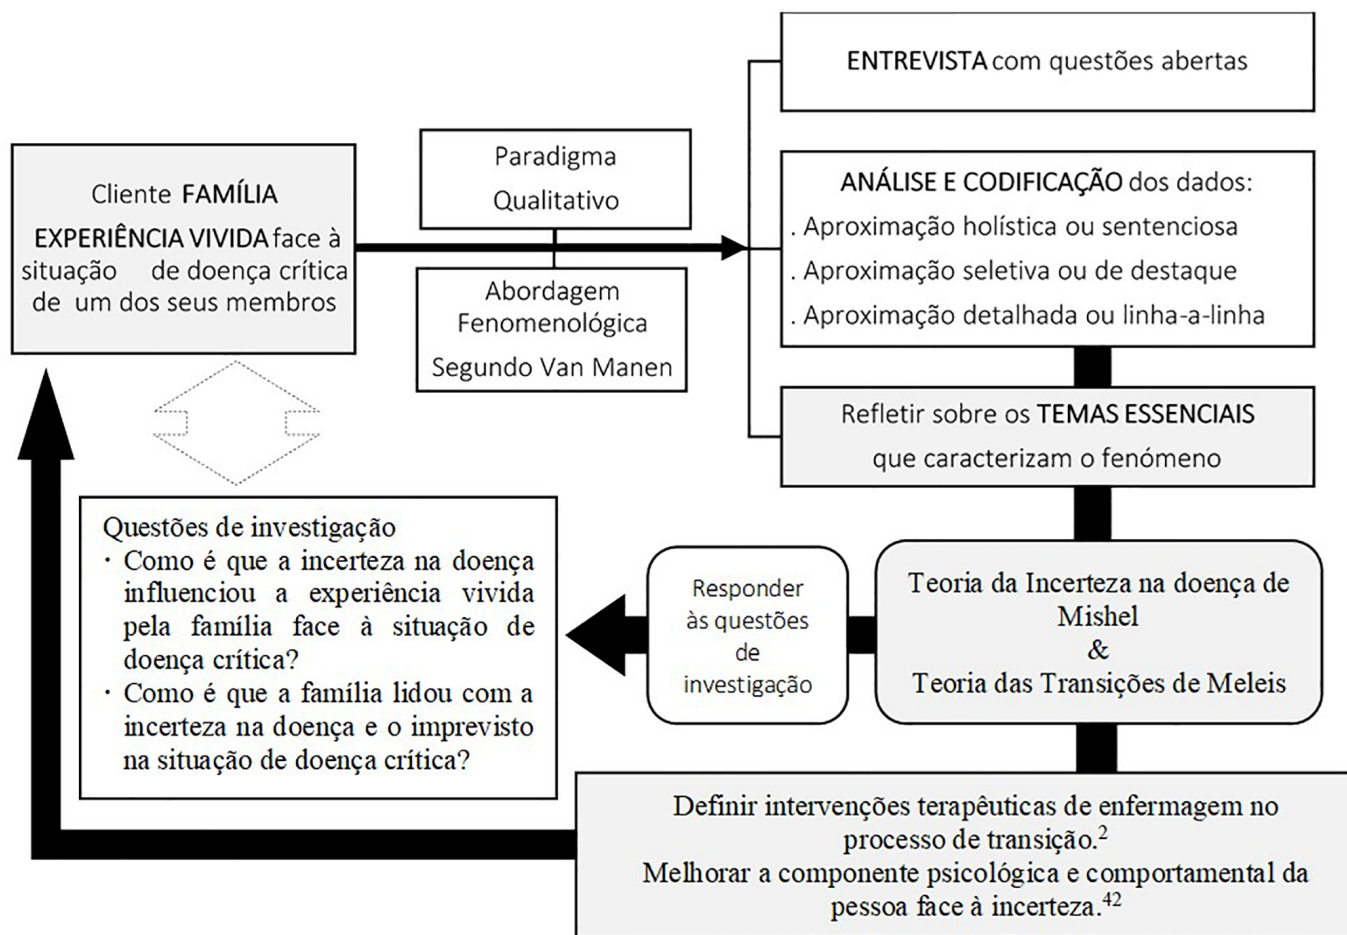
Cliente FAMÍLIA

EXPERIÊNCIA VIVIDA face à situação de doença crítica de um dos seus membros

Paradigma Qualitativo

Abordagem Fenomenológica Segundo Van Manen

ENTREVISTA com questões abertas

ANÁLISE E CODIFICAÇÃO dos dados:
. Aproximação holística ou sentenciosa
. Aproximação seletiva ou de destaque
. Aproximação detalhada ou linha-a-linha

Refletir sobre os TEMAS ESSENCIAIS que caracterizam o fenómeno

Questões de investigação
· Como é que a incerteza na doença influenciou a experiência vivida pela família face à situação de doença crítica?
· Como é que a família lidou com a incerteza na doença e o imprevisto na situação de doença crítica?

Responder às questões de investigação

Teoria da Incerteza na doença de Mishel
&
Teoria das Transições de Meleis

Definir intervenções terapêuticas de enfermagem no processo de transição.$^{2}$
Melhorar a componente psicológica e comportamental da pessoa face à incerteza.$^{42}$